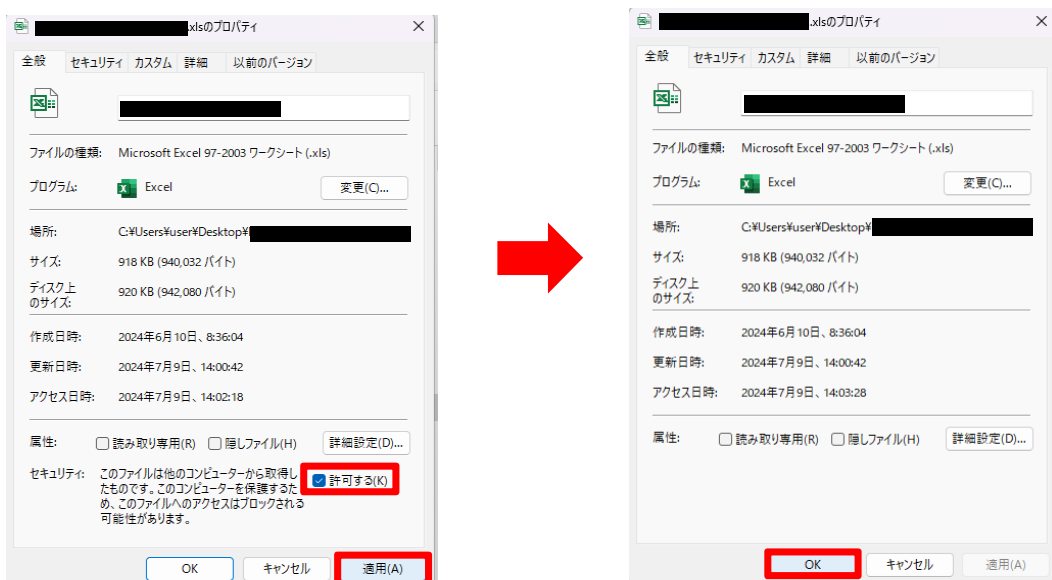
.xlsのプロパティ

全般 セキュリティ カスタム 詳細 以前のバージョン

ファイルの種類: Microsoft Excel 97-2003 ワークシート (.xls)

プログラム: Excel 変更(C)...

場所: C:¥Users¥user¥Desktop¥

サイズ: 918 KB (940,032 バイト)

ディスク上のサイズ: 920 KB (942,080 バイト)

作成日時: 2024年6月10日、8:36:04

更新日時: 2024年7月9日、14:00:42

アクセス日時: 2024年7月9日、14:02:18

属性: 読み取り専用(R) 隠しファイル(H) 詳細設定(D)...

セキュリティ: このファイルは他のコンピューターから取得したものです。このコンピューターを保護するため、このファイルへのアクセスはブロックされる可能性があります。 許可する(K)

OK キャンセル 適用(A)

.xlsのプロパティ

全般 セキュリティ カスタム 詳細 以前のバージョン

ファイルの種類: Microsoft Excel 97-2003 ワークシート (.xls)

プログラム: Excel 変更(C)...

場所: C:¥Users¥user¥Desktop¥

サイズ: 918 KB (940,032 バイト)

ディスク上のサイズ: 920 KB (942,080 バイト)

作成日時: 2024年6月10日、8:36:04

更新日時: 2024年7月9日、14:00:42

アクセス日時: 2024年7月9日、14:03:28

属性: 読み取り専用(R) 隠しファイル(H) 詳細設定(D)...

OK キャンセル 適用(A)